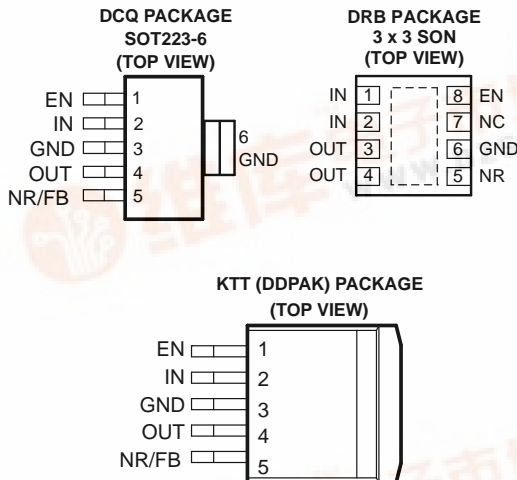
DCQ PACKAGE
SOT223-6
(TOP VIEW)

EN 1
IN 2
GND 3
OUT 4
NR/FB 5
6
GND

DRB PACKAGE
3 x 3 SON
(TOP VIEW)

IN 1
IN 2
OUT 3
OUT 4
8 EN
7 NC
6 GND
5 NR

KTT (DDPAK) PACKAGE
(TOP VIEW)

EN 1
IN 2
GND 3
OUT 4
NR/FB 5